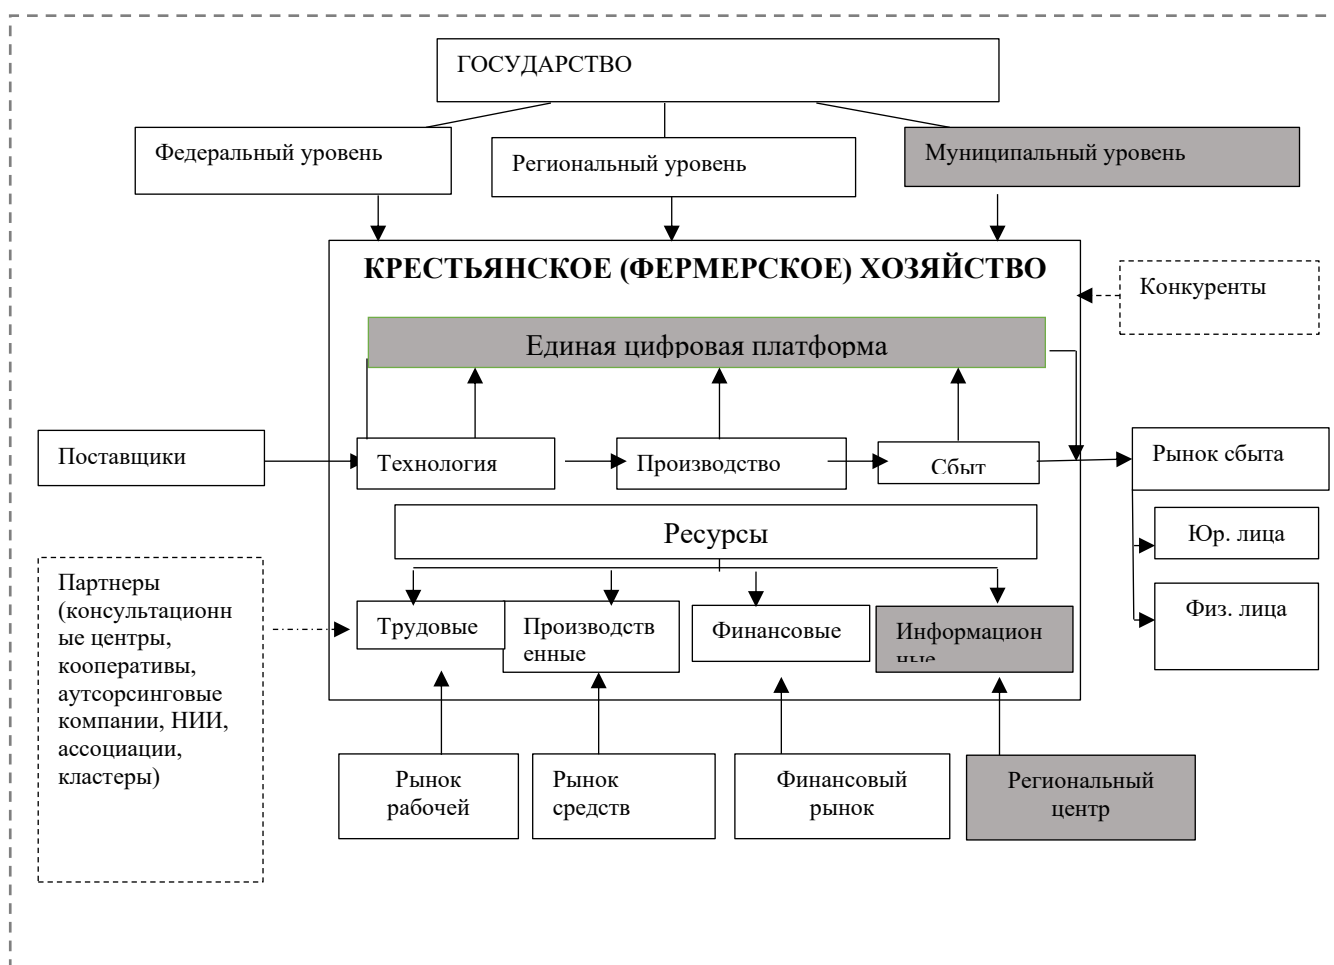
ГОСУДАРСТВО

Федеральный уровень

Региональный уровень

Муниципальный уровень

КРЕСТЬЯНСКОЕ (ФЕРМЕРСКОЕ) ХОЗЯЙСТВО

Конкуренты

Единая цифровая платформа

Поставщики

Технология

Производство

Сбыт

Рынок сбыта

Ресурсы

Юр. лица

Физ. лица

Партнеры (консультационные центры, кооперативы, аутсорсинговые компании, НИИ, ассоциации, кластеры)

Трудовые

Производственные

Финансовые

Информационные

Рынок рабочей

Рынок средств

Финансовый рынок

Региональный центр